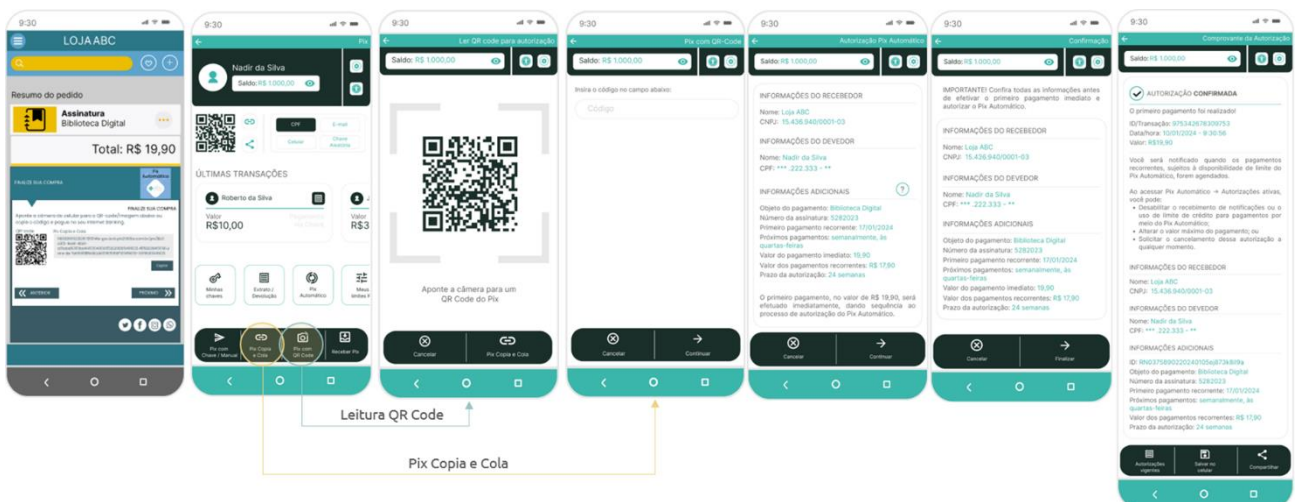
9:30

LOJA ABC

Resumo do pedido

Assinatura
Biblioteca Digital

Total: R$ 19,90

FINALIZE SUA COMPRA

Pix Automático

FINALIZE SUA COMPRA

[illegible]

QR code

Pix Copia e Cola

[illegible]

Copiar

ANTERIOR

PRÓXIMO

9:30

Pix

Nadir da Silva

Saldo: R$ 1.000,00

CPF

E-mail

Celular

Chave Aleatória

ÚLTIMAS TRANSAÇÕES

Roberto da Silva

Valor
R$10,00

Pagamento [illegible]

Valor
R$3

Minhas chaves

Extrato / Devolução

Pix Automático

Meus limites Pix

Pix com Chave / Manual

Pix Copia e Cola

Pix com QR Code

Receber Pix

9:30

Ler QR code para autorização

Saldo: R$ 1.000,00

Aponte a câmera para um QR Code do Pix

Cancelar

Pix Copia e Cola

9:30

Pix com QR-Code

Saldo: R$ 1.000,00

Insira o código no campo abaixo:

Código

Cancelar

Continuar

9:30

Autorização Pix Automático

Saldo: R$ 1.000,00

INFORMAÇÕES DO RECEBEDOR

Nome: Loja ABC
CNPJ: 15.436.940/0001-03

INFORMAÇÕES DO DEVEDOR

Nome: Nadir da Silva
CPF: ***.222.333-**

INFORMAÇÕES ADICIONAIS

Objeto do pagamento: Biblioteca Digital
Número da assinatura: 5282023
Primeiro pagamento recorrente: 17/01/2024
Próximos pagamentos: semanalmente, às quartas-feiras
Valor do pagamento imediato: 19,90
Valor dos pagamentos recorrentes: R$ 17,90
Prazo da autorização: 24 semanas

O primeiro pagamento, no valor de R$ 19,90, será efetuado imediatamente, dando sequência ao processo de autorização do Pix Automático.

Cancelar

Continuar

9:30

Confirmação

Saldo: R$ 1.000,00

IMPORTANTE! Confira todas as informações antes de efetivar o primeiro pagamento imediato e autorizar o Pix Automático.

INFORMAÇÕES DO RECEBEDOR

Nome: Loja ABC
CNPJ: 15.436.940/0001-03

INFORMAÇÕES DO DEVEDOR

Nome: Nadir da Silva
CPF: ***.222.333-**

INFORMAÇÕES ADICIONAIS

Objeto do pagamento: Biblioteca Digital
Número da assinatura: 5282023
Primeiro pagamento recorrente: 17/01/2024
Próximos pagamentos: semanalmente, às quartas-feiras
Valor do pagamento imediato: 19,90
Valor dos pagamentos recorrentes: R$ 17,90
Prazo da autorização: 24 semanas

Cancelar

Finalizar

9:30

Comprovante da Autorização

Saldo: R$ 1.000,00

AUTORIZAÇÃO CONFIRMADA

O primeiro pagamento foi realizado
ID/Transação: 5753426783097​53
Data/hora: 10/01/2024 - 9:30:56
Valor: R$19,90

Você será notificado quando os pagamentos recorrentes, sujeitos à disponibilidade de limite do Pix Automático, forem agendados.

Ao acessar Pix Automático -> Autorizações ativas, você pode:
• Desabilitar o recebimento de notificações ou o uso de limite de crédito para pagamentos por meio do Pix Automático;
• Alterar o valor máximo do pagamento; ou
• Solicitar o cancelamento dessa autorização a qualquer momento.

INFORMAÇÕES DO RECEBEDOR

Nome: Loja ABC
CNPJ: 15.436.940/0001-03

INFORMAÇÕES DO DEVEDOR

Nome: Nadir da Silva
CPF: ***.222.333-**

INFORMAÇÕES ADICIONAIS

ID: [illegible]
Objeto do pagamento: Biblioteca Digital
Número da assinatura: 5282023
Primeiro pagamento recorrente: 17/01/2024
Próximos pagamentos: semanalmente, às quartas-feiras
Valor dos pagamentos recorrentes: R$ 17,90
Prazo da autorização: 24 semanas

Autorizações vigentes

Salvar no celular

Compartilhar

Leitura QR Code

Pix Copia e Cola